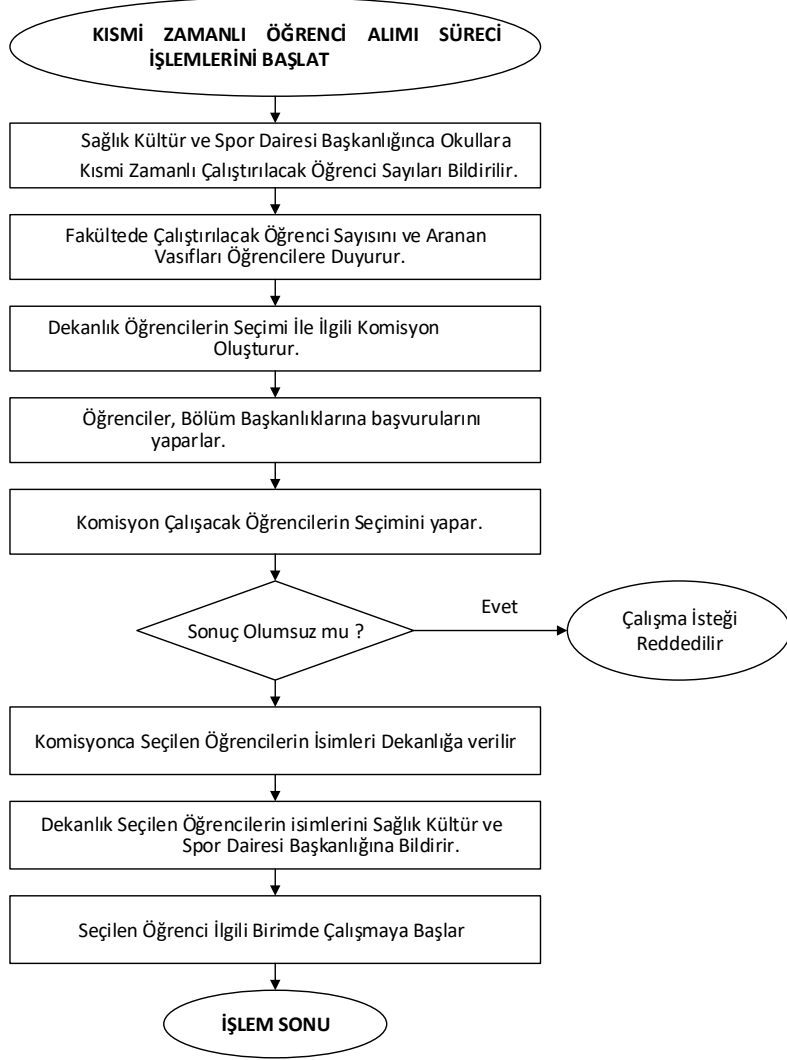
KISMİ ZAMANLI ÖĞRENCİ ALIMI SÜRECİ İŞLEMLERİNİ BAŞLAT

Sağlık Kültür ve Spor Dairesi Başkanlığınca Okullara Kısmi Zamanlı Çalıştırılacak Öğrenci Sayıları Bildirilir.

Fakültede Çalıştırılacak Öğrenci Sayısını ve Aranan Vasıfları Öğrencilere Duyurur.

Dekanlık Öğrencilerin Seçimi İle İlgili Komisyon Oluşturur.

Öğrenciler, Bölüm Başkanlıklarına başvurularını yaparlar.

Komisyon Çalışacak Öğrencilerin Seçimini yapar.

Sonuç Olumsuz mu ?

Evet

Çalışma İsteği Reddedilir

Komisyonca Seçilen Öğrencilerin İsimleri Dekanlığa verilir

Dekanlık Seçilen Öğrencilerin isimlerini Sağlık Kültür ve Spor Dairesi Başkanlığına Bildirir.

Seçilen Öğrenci İlgili Birimde Çalışmaya Başlar

İŞLEM SONU